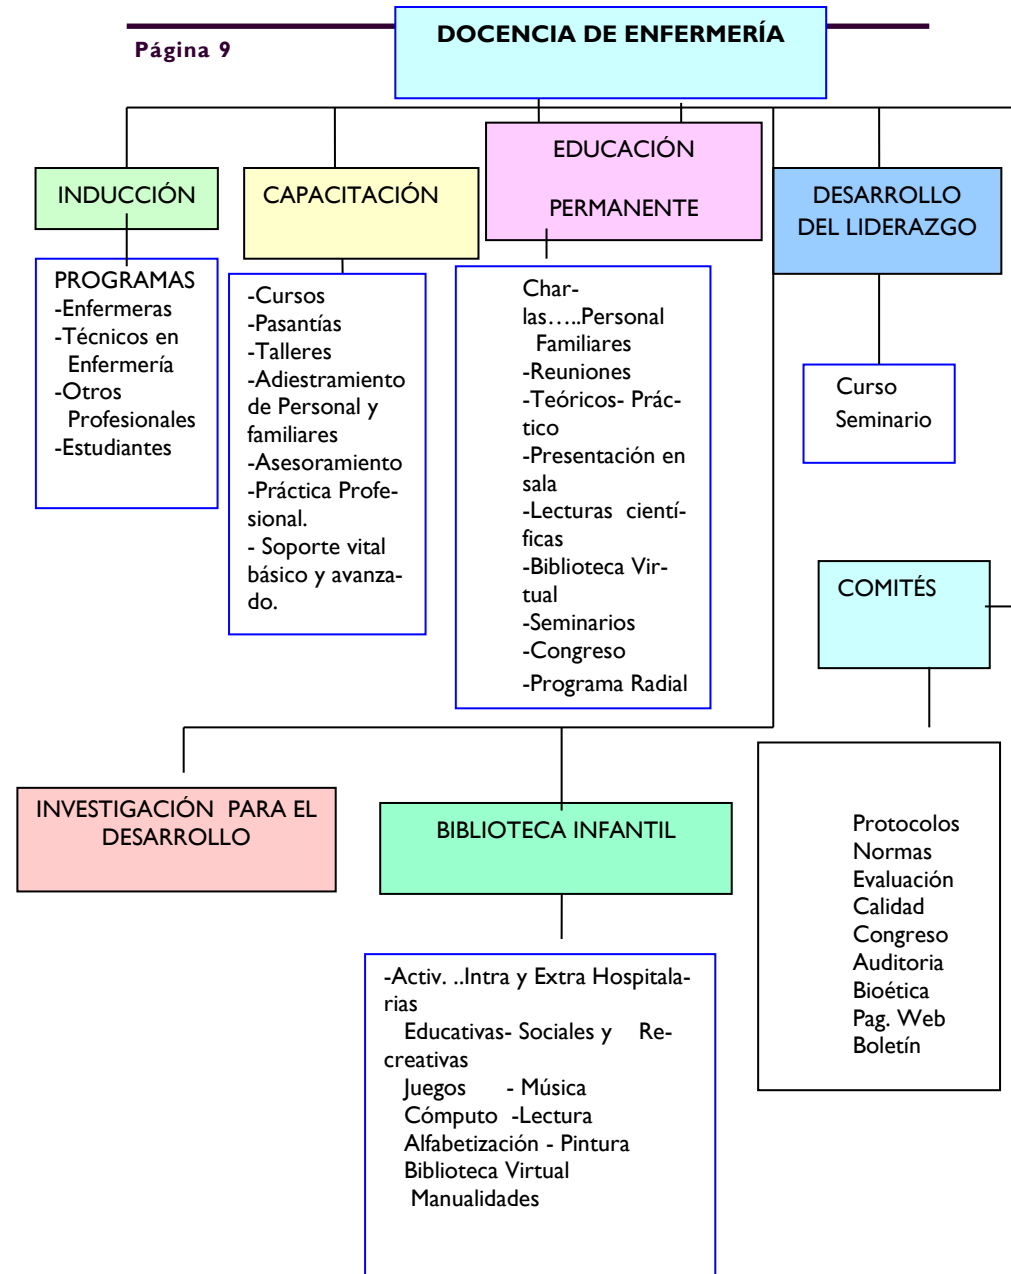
Página 9

DOCENCIA DE ENFERMERÍA

INDUCCIÓN

PROGRAMAS
-Enfermeras
-Técnicos en Enfermería
-Otros Profesionales
-Estudiantes

CAPACITACIÓN

-Cursos
-Pasantías
-Talleres
-Adiestramiento de Personal y familiares
-Asesoramiento
-Práctica Profesional.
- Soporte vital básico y avanzado.

EDUCACIÓN PERMANENTE

Charlas…..Personal Familiares
-Reuniones
-Teóricos- Práctico
-Presentación en sala
-Lecturas científicas
-Biblioteca Virtual
-Seminarios
-Congreso
-Programa Radial

DESARROLLO DEL LIDERAZGO

Curso
Seminario

COMITÉS

Protocolos
Normas
Evaluación
Calidad
Congreso
Auditoria
Bioética
Pag. Web
Boletín

INVESTIGACIÓN PARA EL DESARROLLO

BIBLIOTECA INFANTIL

-Activ. ..Intra y Extra Hospitalarias
Educativas- Sociales y Recreativas
Juegos - Música
Cómputo -Lectura
Alfabetización - Pintura
Biblioteca Virtual
Manualidades